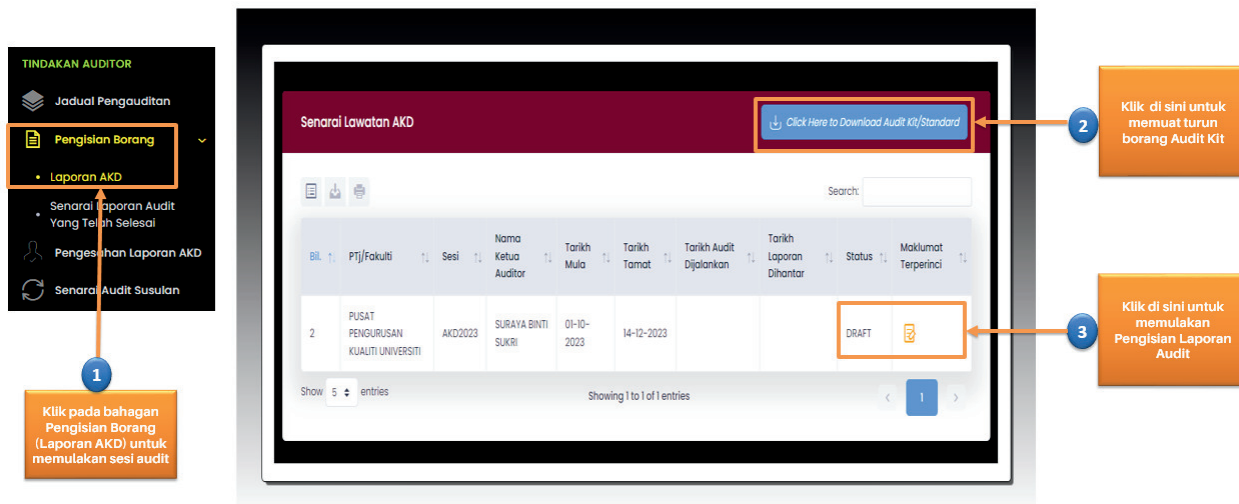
TINDAKAN AUDITOR

Jadual Pengauditan

Pengisian Borang

Laporan AKD

Senarai Laporan Audit Yang Telah Selesai

Pengesahan Laporan AKD

Senarai Audit Susulan

1

Klik pada bahagan Pengisian Borang (Laporan AKD) untuk memulakan sesi audit

Senarai Lawatan AKD

Click Here to Download Audit Kit/Standard

Search:

| Bil. | PTj/Fakulti | Sesi | Nama Ketua Auditor | Tarikh Mula | Tarikh Tamat | Tarikh Audit Dijalankan | Tarikh Laporan Dihantar | Status | Maklumat Terperinci |
|---|---|---|---|---|---|---|---|---|---|
| 2 | PUSAT PENGURUSAN KUALITI UNIVERSITI | AKD2023 | SURAYA BINTI SUKRI | 01-10-2023 | 14-12-2023 | | | DRAFT | |

Show 5 entries

Showing 1 to 1 of 1 entries

‹ 1 ›

2

Klik di sini untuk memuat turun borang Audit Kit

3

Klik di sini untuk memulakan Pengisian Laporan Audit